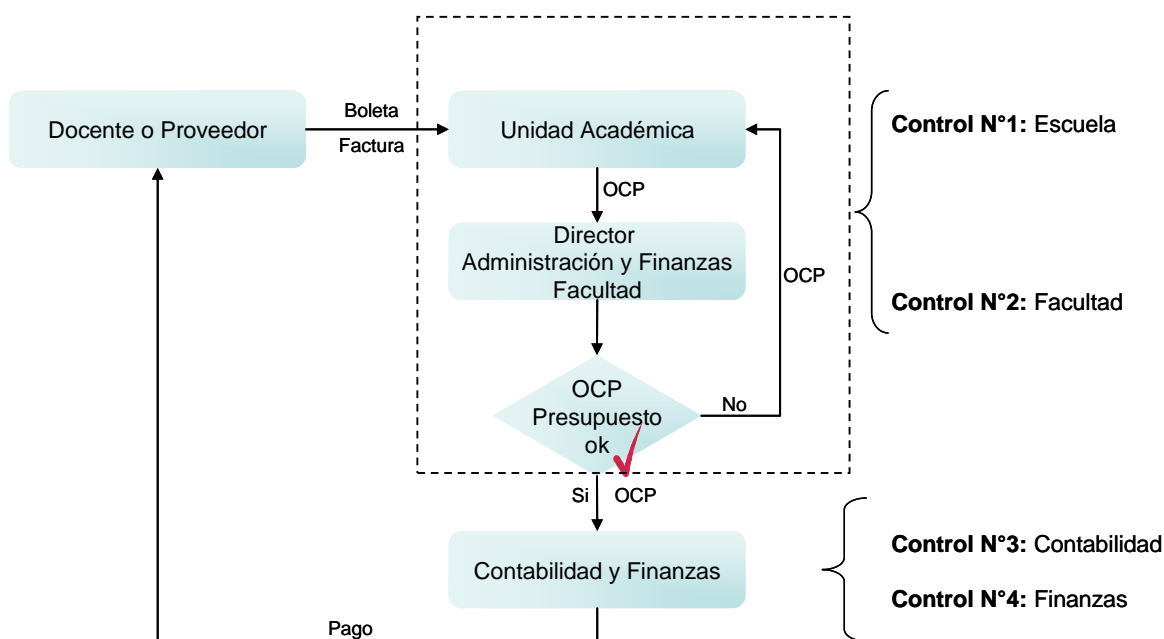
Docente o Proveedor

Boleta

Factura

Unidad Académica

OCP

Director Administración y Finanzas Facultad

OCP

OCP Presupuesto ok

No

Si

OCP

Contabilidad y Finanzas

Pago

**Control N°1:** Escuela

**Control N°2:** Facultad

**Control N°3:** Contabilidad

**Control N°4:** Finanzas